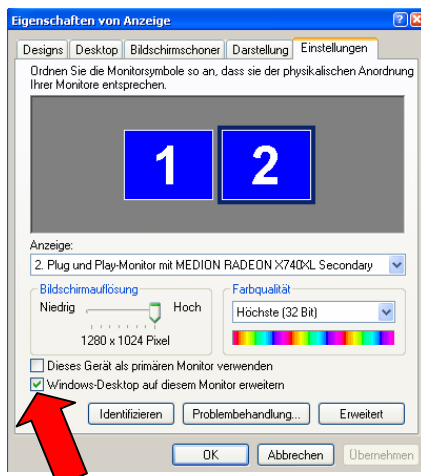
Eigenschaften von Anzeige

Designs | Desktop | Bildschirmschoner | Darstellung | Einstellungen

Ordnen Sie die Monitorsymbole so an, dass sie der physikalischen Anordnung Ihrer Monitore entsprechen.

1

2

Anzeige:

2. Plug und Play-Monitor mit MEDION RADEON X740XL Secondary

Bildschirmauflösung

Niedrig

Hoch

1280 x 1024 Pixel

Farbqualität

Höchste (32 Bit)

Dieses Gerät als primären Monitor verwenden

Windows-Desktop auf diesem Monitor erweitern

Identifizieren

Problembehandlung...

Erweitert

OK

Abbrechen

Übernehmen